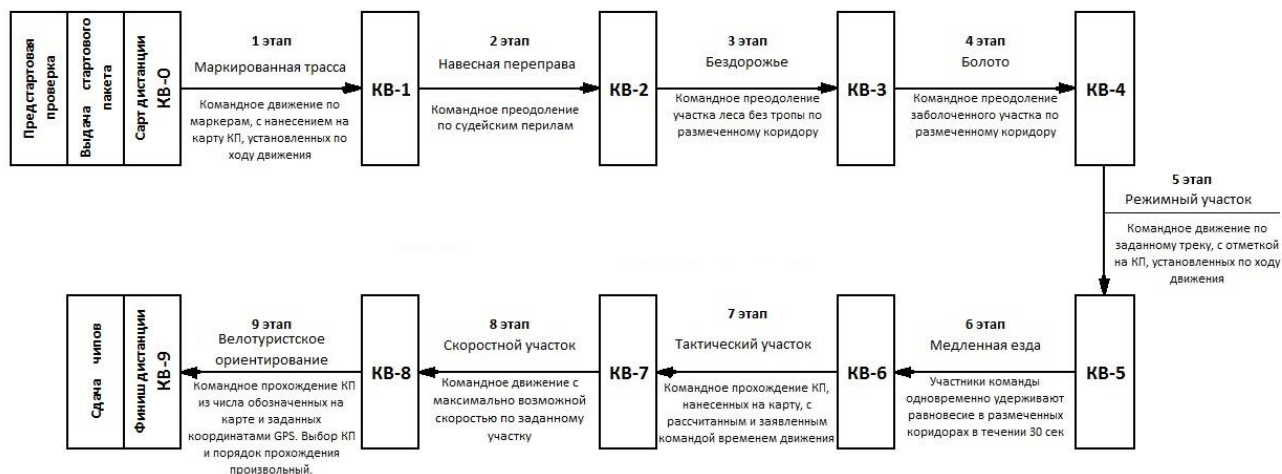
Предстартовая проверка

Выдача стартового пакета

Сарт дистанции КВ-0

1 этап
Маркированная трасса
Командное движение по маркерам, с нанесением на карту КП, установленных по ходу движения

КВ-1

2 этап
Навесная переправа
Командное преодоление по судейским перилам

КВ-2

3 этап
Бездорожье
Командное преодоление участка леса без тропы по размеченному коридору

КВ-3

4 этап
Болото
Командное преодоление заболоченного участка по размеченному коридору

КВ-4

5 этап
Режимный участок
Командное движение по заданному треку, с отметкой на КП, установленных по ходу движения

КВ-5

6 этап
Медленная езда
Участники команды одновременно удерживают равновесие в размеченных коридорах в течении 30 сек

КВ-6

7 этап
Тактический участок
Командное прохождение КП, нанесенных на карту, с рассчитанным и заявленным командой временем движения

КВ-7

8 этап
Скоростной участок
Командное движение с максимально возможной скоростью по заданному участку

КВ-8

9 этап
Велотуристское ориентирование
Командное прохождение КП из числа обозначенных на карте и заданных координатами GPS. Выбор КП и порядок прохождения произвольный.

Финиш дистанции КВ-9

Сдача чипов